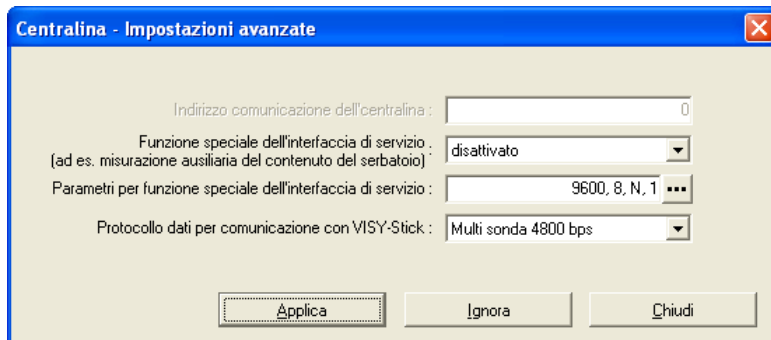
Centralina - Impostazioni avanzate

Indirizzo comunicazione dell'centralina : 0

Funzione speciale dell'interfaccia di servizio . (ad es. misurazione ausiliaria del contenuto del serbatoio) disattivato

Parametri per funzione speciale dell'interfaccia di servizio : 9600, 8, N, 1 ...

Protocollo dati per comunicazione con VISY-Stick : Multi sonda 4800 bps

Applica Ignora Chiudi